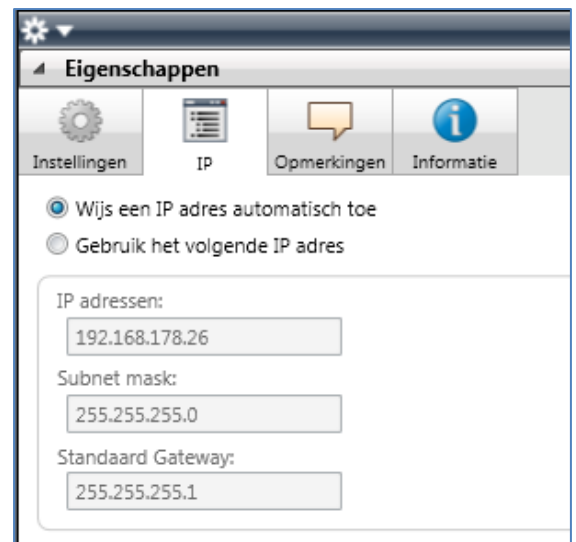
Eigenschappen

Instellingen
IP
Opmerkingen
Informatie

Wijs een IP adres automatisch toe
Gebruik het volgende IP adres

IP adressen:
192.168.178.26
Subnet mask:
255.255.255.0
Standaard Gateway:
255.255.255.1